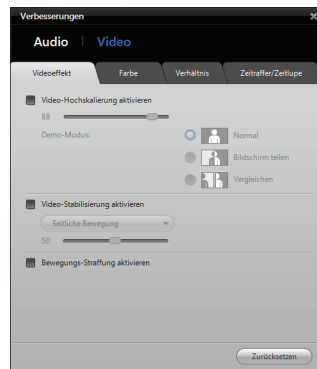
Verbesserungen

Audio | Video

Videoeffekt | Farbe | Verhältnis | Zeitraffer/Zeitlupe

Video-Hochskalierung aktivieren

88

Demo-Modus:

Normal

Bildschirm teilen

Vergleichen

Video-Stabilisierung aktivieren

Seitliche Bewegung

50

Bewegungs-Straffung aktivieren

Zurücksetzen